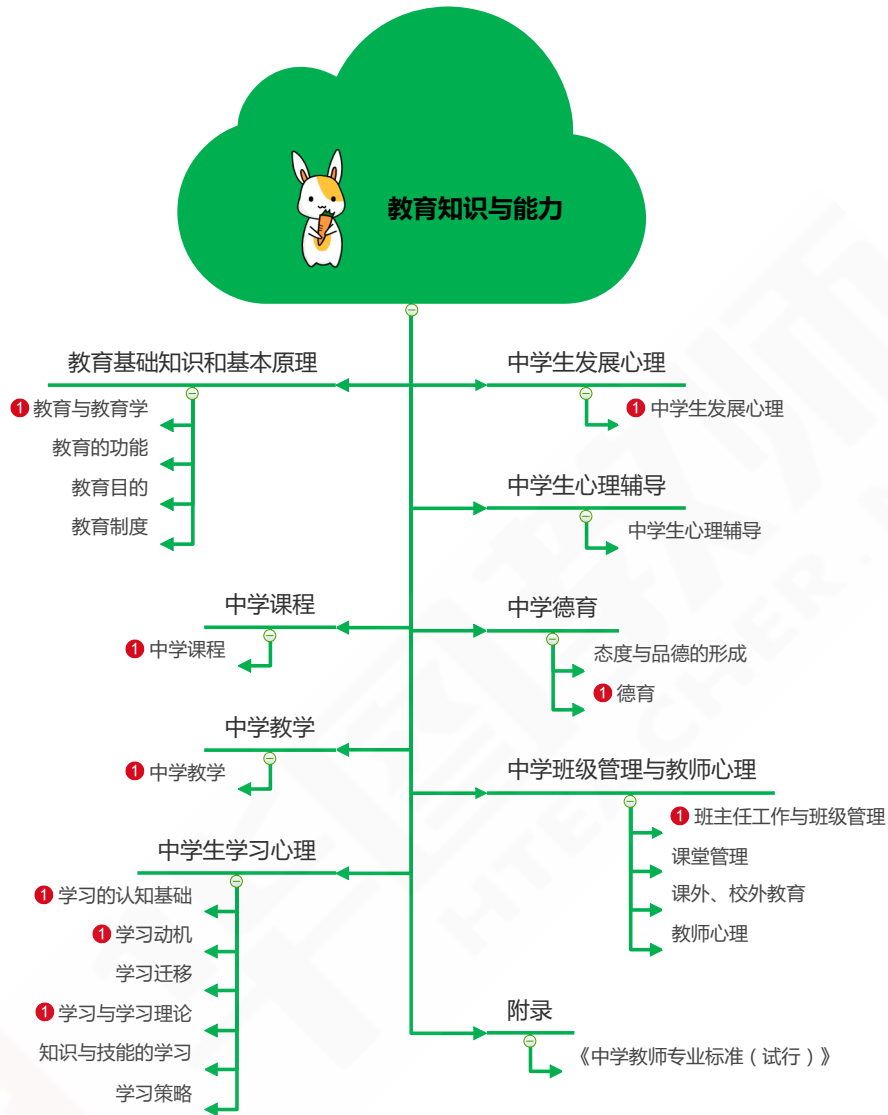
教育知识与能力

教育基础知识和基本原理
1 教育与教育学
教育的功能
教育目的
教育制度

中学课程
1 中学课程

中学教学
1 中学教学

中学生学习心理
1 学习的认知基础
1 学习动机
学习迁移
1 学习与学习理论
知识与技能的学习
学习策略

中学生发展心理
1 中学生发展心理

中学生心理辅导
中学生心理辅导

中学德育
态度与品德的形成
1 德育

中学班级管理与教师心理
1 班主任工作与班级管理
课堂管理
课外、校外教育
教师心理

附录
《中学教师专业标准（试行）》